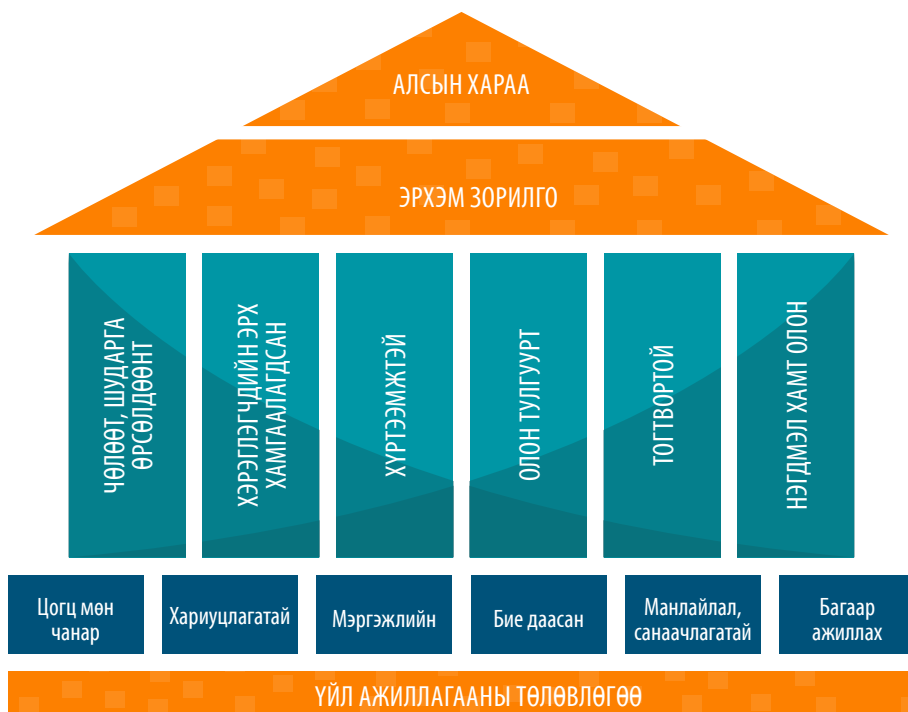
АЛСЫН ХАРАА

ЭРХЭМ ЗОРИЛГО

ЧӨЛӨӨТ, ШУДАРГА ӨРСӨЛДӨӨНТ

ХЭРЭГЛЭГЧДИЙН ЭРХ ХАМГААЛАГДСАН

ХҮРТЭЭМЖТЭЙ

ОЛОН ТУЛГУУРТ

ТОГТВОРТОЙ

НЭГДМЭЛ ХАМТ ОЛОН

Цогц мөн чанар

Хариуцлагатай

Мэргэжлийн

Бие даасан

Манлайлал, санаачлагатай

Багаар ажиллах

ҮЙЛ АЖИЛЛАГААНЫ ТӨЛӨВЛӨГӨӨ